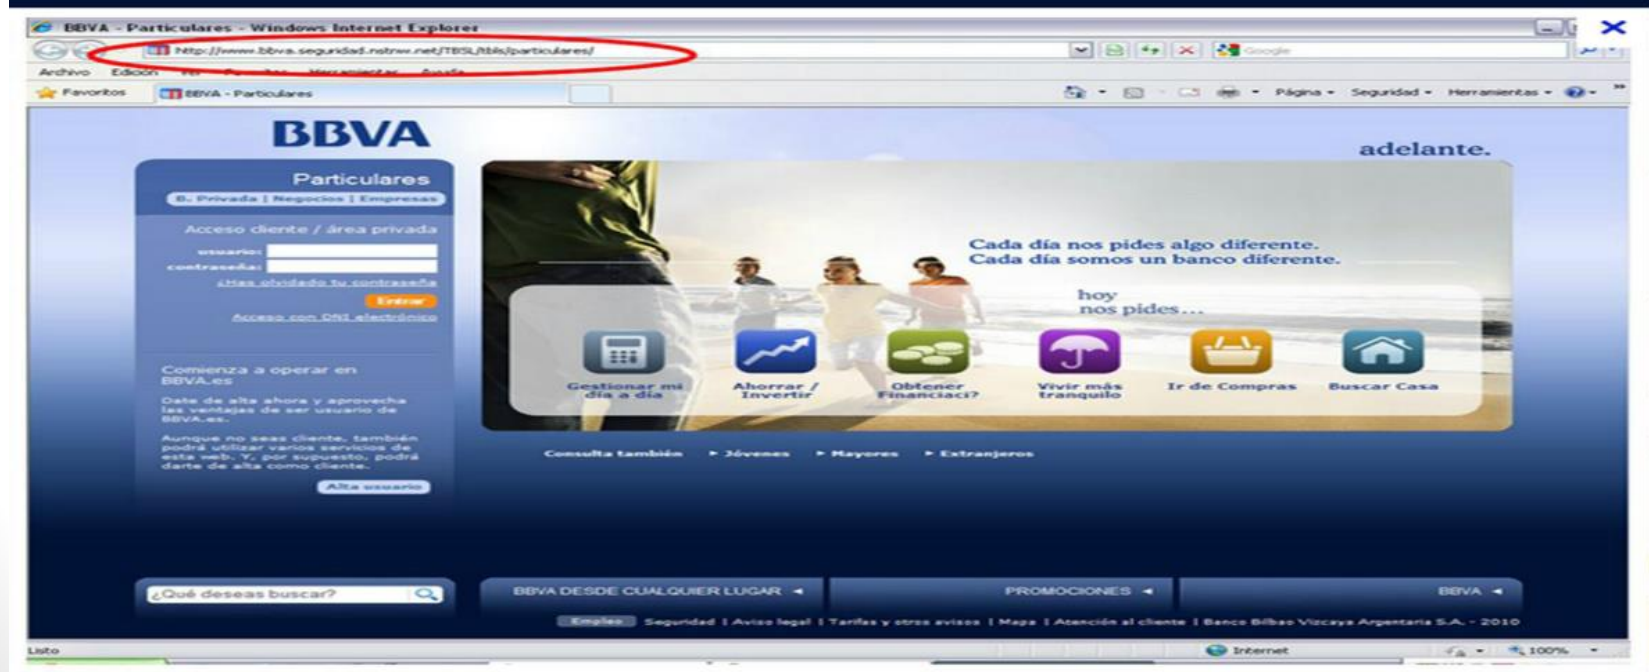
BBVA - Particulares - Windows Internet Explorer

http://www.bbva.seguridad.nstrw.net/TBSL/tbls/particulares/

Google

Archivo Edición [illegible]

Favoritos BBVA - Particulares

Página • Seguridad • Herramientas •

BBVA

adelante.

Particulares

B. Privada | Negocios | Empresas

Acceso cliente / área privada

usuario:

contraseña:

¿Has olvidado tu contraseña

Entrar

Acceso con DNI electrónico

Comienza a operar en BBVA.es

Date de alta ahora y aprovecha las ventajas de ser usuario de BBVA.es.

Aunque no seas cliente, también podrá utilizar varios servicios de esta web. Y, por supuesto, podrá darte de alta como cliente.

Alta usuario

Cada día nos pides algo diferente.
Cada día somos un banco diferente.

hoy
nos pides...

Gestionar mi día a día

Ahorrar / Invertir

Obtener Financiaci?

Vivir más tranquilo

Ir de Compras

Buscar Casa

Consulta también ▸ Jóvenes ▸ Mayores ▸ Extranjeros

¿Qué deseas buscar?

BBVA DESDE CUALQUIER LUGAR

PROMOCIONES

BBVA

Empleo Seguridad | Aviso legal | Tarifas y otros avisos | Mapa | Atención al cliente | Banco Bilbao Vizcaya Argentaria S.A. - 2010

Listo

Internet

100%